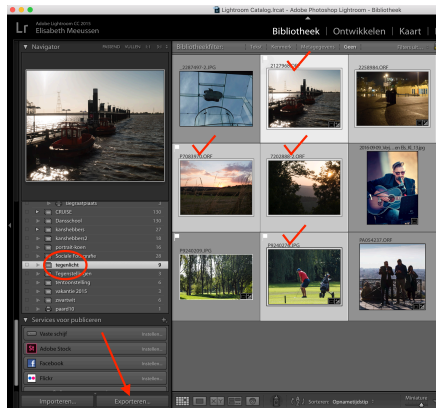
Lightroom Catalog.lrcat - Adobe Photoshop Lightroom - Bibliotheek

Lr Adobe Lightroom CC 2015
Elisabeth Meeussen

Bibliotheek | Ontwikkelen | Kaart | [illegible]

Navigator

Bibliotheekfilter: Tekst Kenmerk Metagegevens Geen

2087497-1.JPG
P2050476.JPG
2258846.ORF
P7083032.ORF
P2038097.ORF
2016-06-04 ...
P9260399.JPG
P9260275.JPG
P6054237.ORF

CRUISE 130
Danschool 136
kersthebben 27
kersthebben2 36
portret.koen 16
Sociale fotografie 28
tegenlicht 9
Tegenstellingen
tentoonstelling 6
vakantie 2015 3
zwartwit 1
paint10 1

Services voor publiceren
Vaste schijf Instellen...
Adobe Stock Instellen...
Facebook Instellen...
Flickr Instellen...

Importeren... Exporteren...

Sorteren: Opnametijdstip

Metadata